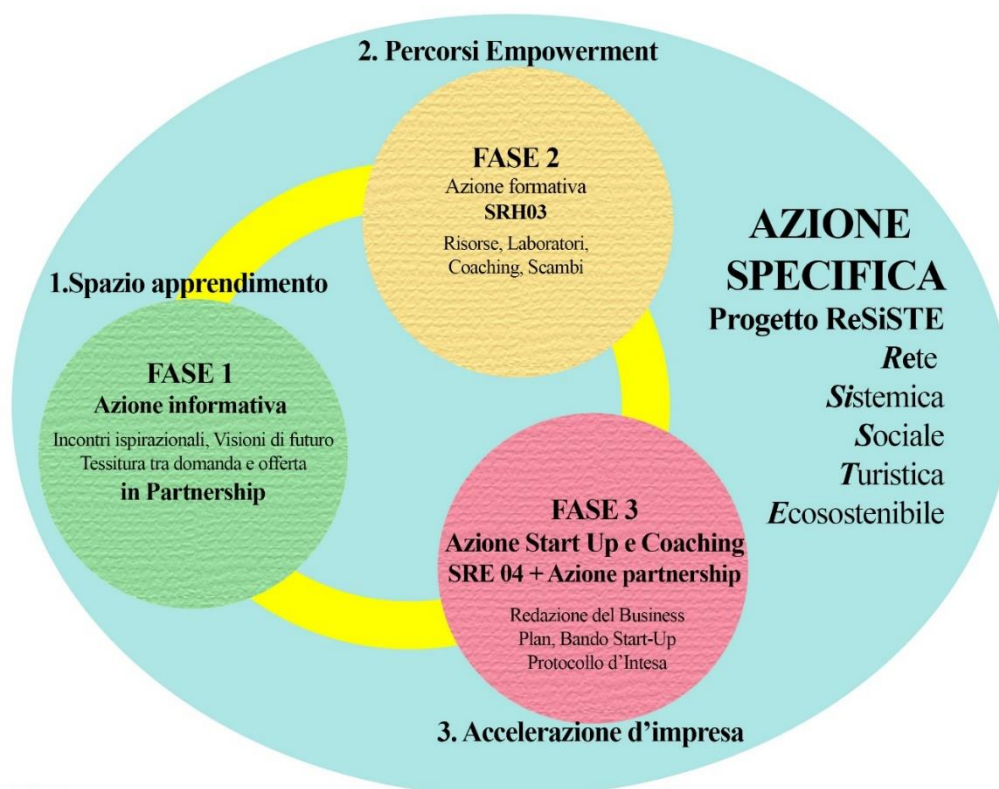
2. Percorsi Empowerment

FASE 2
Azione formativa
SRH03
Risorse, Laboratori, Coaching, Scambi

AZIONE
SPECIFICA
Progetto ReSiSTE
Rete
Sistemica
Sociale
Turistica
Ecosostenibile

1.Spazio apprendimento

FASE 1
Azione informativa
Incontri ispirazionali, Visioni di futuro
Tessitura tra domanda e offerta
in Partnership

FASE 3
Azione Start Up e Coaching
SRE 04 + Azione partnership
Redazione del Business Plan, Bando Start-Up
Protocollo d'Intesa

3. Accelerazione d'impresa